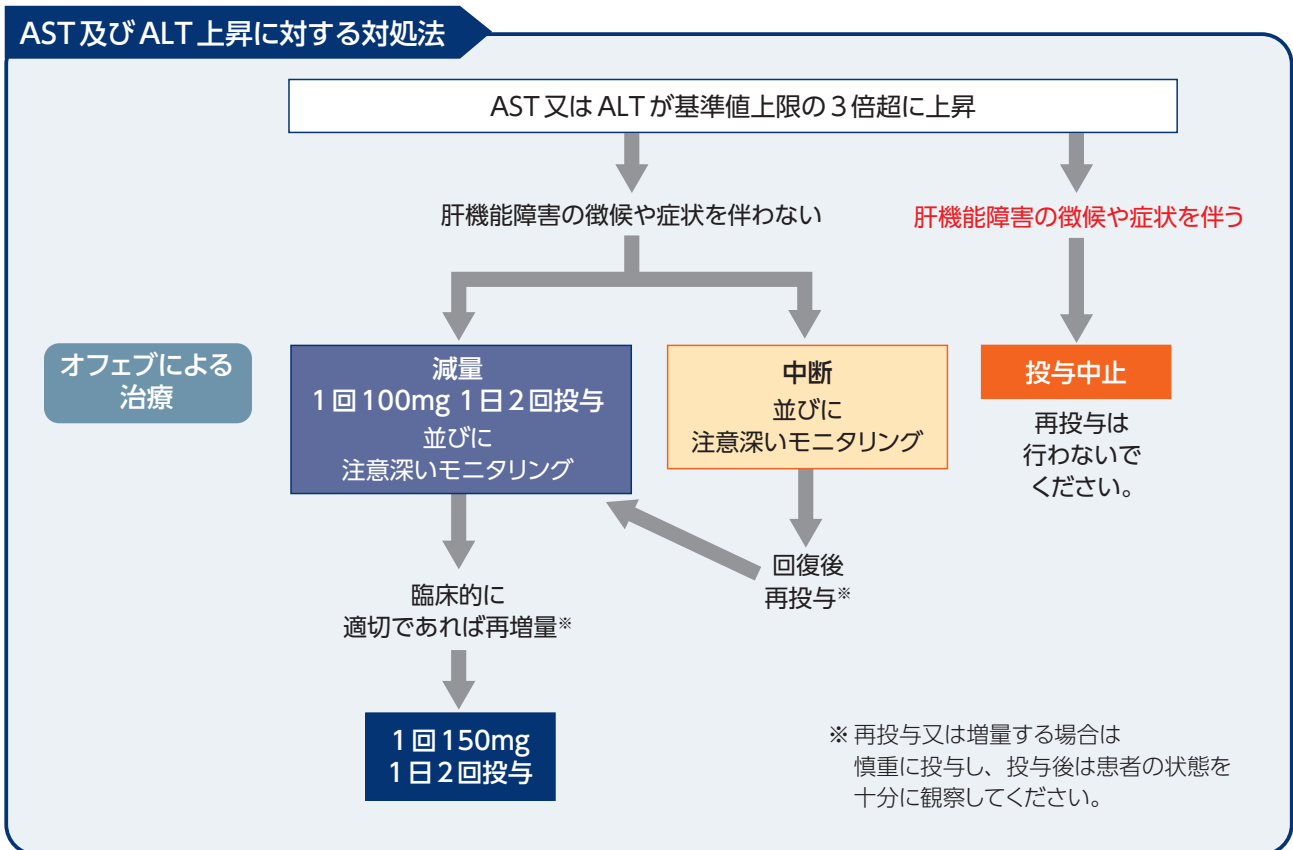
AST及びALT上昇に対する対処法

AST又はALTが基準値上限の3倍超に上昇

肝機能障害の徴候や症状を伴わない

肝機能障害の徴候や症状を伴う

オフェブによる治療

減量
1回100mg 1日2回投与
並びに
注意深いモニタリング

中断
並びに
注意深いモニタリング

投与中止

再投与は行わないでください。

回復後
再投与※

臨床的に
適切であれば再増量※

1回150mg
1日2回投与

※ 再投与又は増量する場合は
慎重に投与し、投与後は患者の状態を
十分に観察してください。